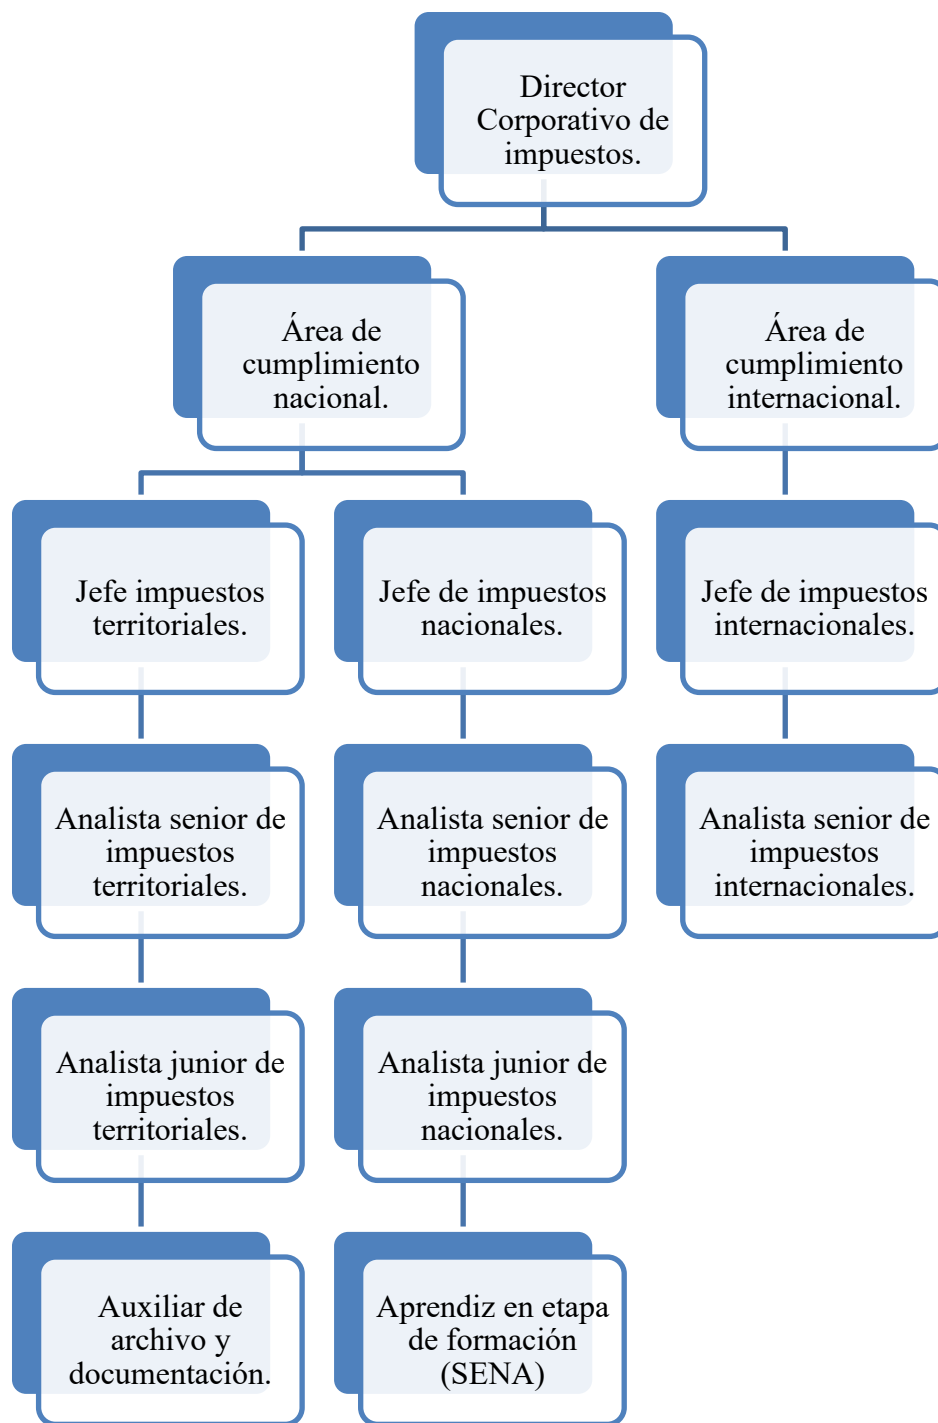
Director Corporativo de impuestos.

Área de cumplimiento nacional.

Área de cumplimiento internacional.

Jefe impuestos territoriales.

Jefe de impuestos nacionales.

Jefe de impuestos internacionales.

Analista senior de impuestos territoriales.

Analista senior de impuestos nacionales.

Analista senior de impuestos internacionales.

Analista junior de impuestos territoriales.

Analista junior de impuestos nacionales.

Auxiliar de archivo y documentación.

Aprendiz en etapa de formación (SENA)